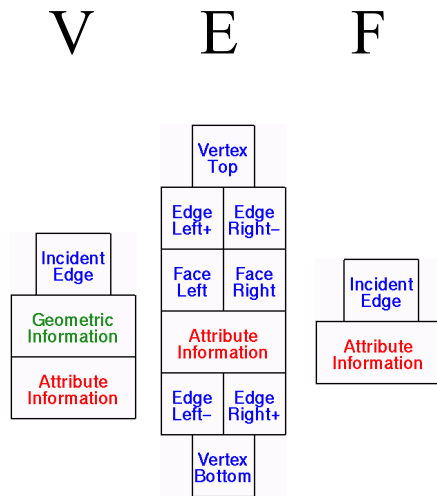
V E F

Incident Edge

Geometric Information

Attribute Information

Vertex Top

Edge Left+

Edge Right−

Face Left

Face Right

Attribute Information

Edge Left−

Edge Right+

Vertex Bottom

Incident Edge

Attribute Information